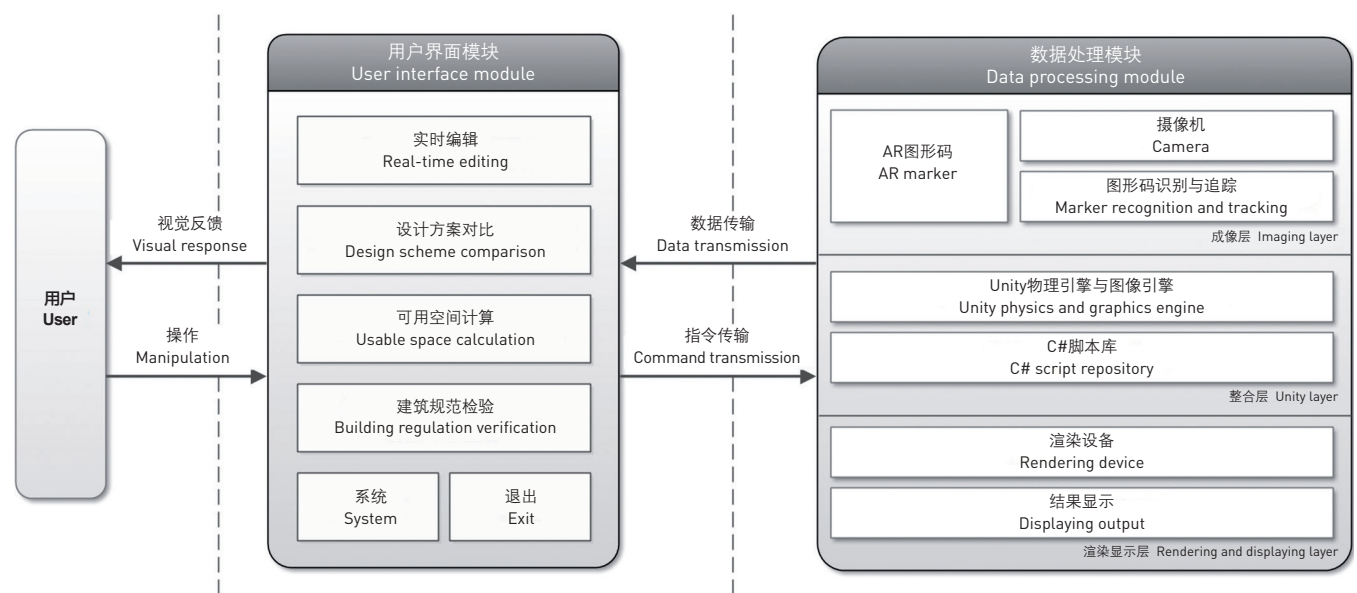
用户
User

视觉反馈
Visual response

操作
Manipulation

用户界面模块
User interface module

实时编辑
Real-time editing

设计方案对比
Design scheme comparison

可用空间计算
Usable space calculation

建筑规范检验
Building regulation verification

系统
System

退出
Exit

数据传输
Data transmission

指令传输
Command transmission

数据处理模块
Data processing module

AR图形码
AR marker

摄像机
Camera

图形码识别与追踪
Marker recognition and tracking

成像层 Imaging layer

Unity物理引擎与图像引擎
Unity physics and graphics engine

C#脚本库
C# script repository

整合层 Unity layer

渲染设备
Rendering device

结果显示
Displaying output

渲染显示层 Rendering and displaying layer